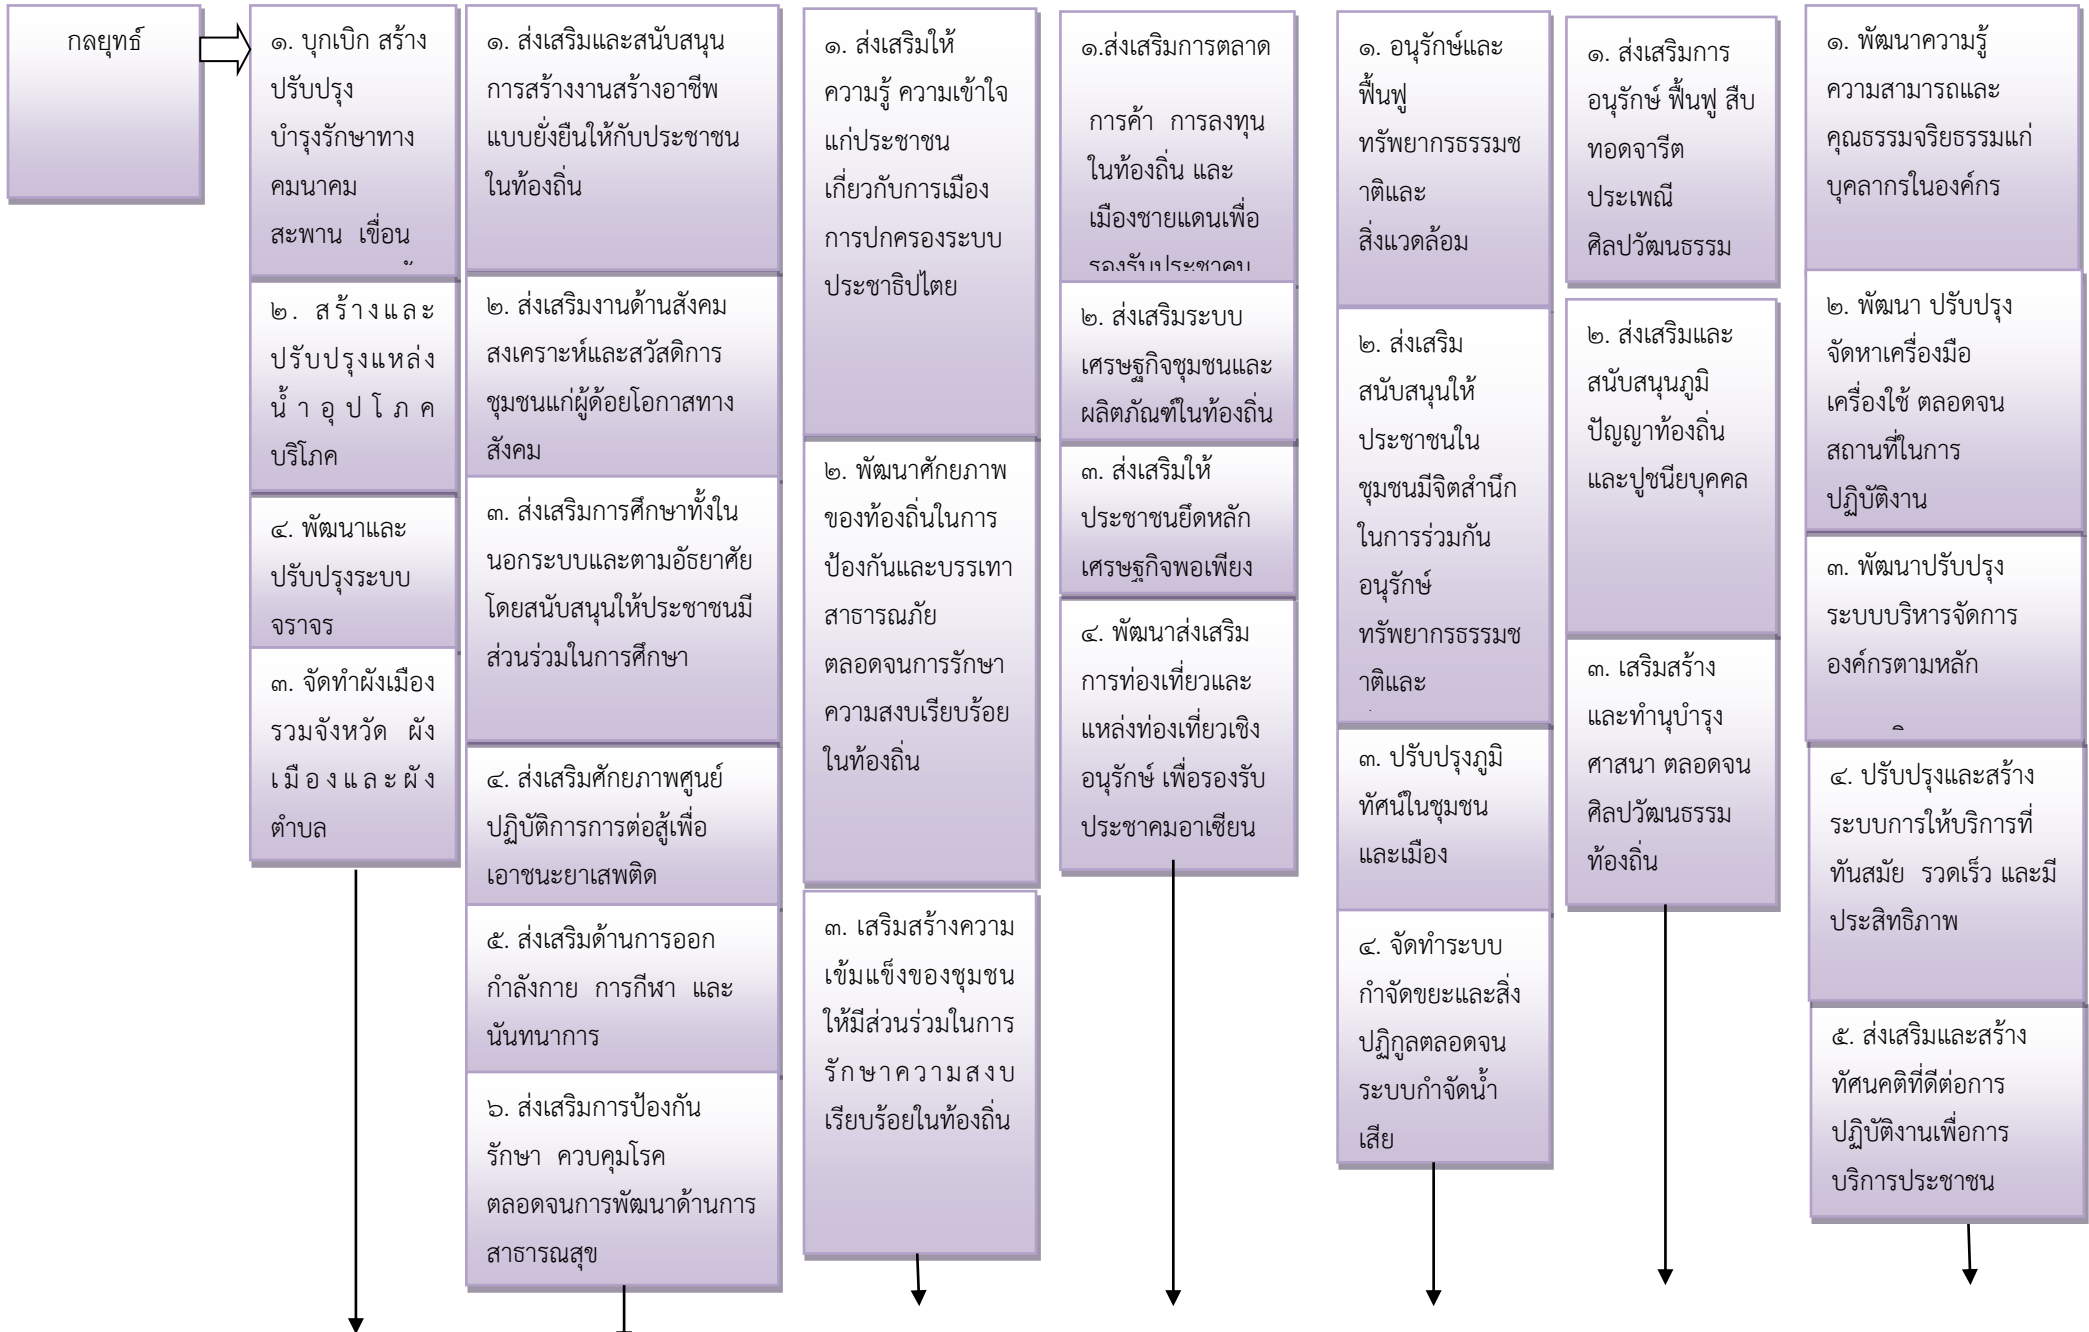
กลยุทธ์

๑. บุกเบิก สร้าง ปรับปรุง บำรุงรักษาทาง คมนาคม สะพาน เขื่อน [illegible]

๒. สร้างและปรับปรุงแหล่งน้ำอุปโภค บริโภค

๔. พัฒนาและปรับปรุงระบบจราจร

๓. จัดทำผังเมืองรวมจังหวัด ผังเมืองและผังตำบล

๑. ส่งเสริมและสนับสนุนการสร้างงานสร้างอาชีพแบบยั่งยืนให้กับประชาชนในท้องถิ่น

๒. ส่งเสริมงานด้านสังคมสงเคราะห์และสวัสดิการชุมชนแก่ผู้ด้อยโอกาสทางสังคม

๓. ส่งเสริมการศึกษาทั้งในนอกระบบและตามอัธยาศัย โดยสนับสนุนให้ประชาชนมีส่วนร่วมในการศึกษา

๔. ส่งเสริมศักยภาพศูนย์ปฏิบัติการการต่อสู้เพื่อเอาชนะยาเสพติด

๕. ส่งเสริมด้านการออกกำลังกาย การกีฬา และนันทนาการ

๖. ส่งเสริมการป้องกัน รักษา ควบคุมโรค ตลอดจนการพัฒนาด้านการสาธารณสุข

๑. ส่งเสริมให้ความรู้ ความเข้าใจแก่ประชาชนเกี่ยวกับการเมืองการปกครองระบบประชาธิปไตย

๒. พัฒนาศักยภาพของท้องถิ่นในการป้องกันและบรรเทาสาธารณภัย ตลอดจนการรักษาความสงบเรียบร้อยในท้องถิ่น

๓. เสริมสร้างความเข้มแข็งของชุมชนให้มีส่วนร่วมในการรักษาความสงบเรียบร้อยในท้องถิ่น

๑.ส่งเสริมการตลาด การค้า การลงทุนในท้องถิ่น และเมืองชายแดนเพื่อรองรับประชาคม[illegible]

๒. ส่งเสริมระบบเศรษฐกิจชุมชนและผลิตภัณฑ์ในท้องถิ่น

๓. ส่งเสริมให้ประชาชนยึดหลักเศรษฐกิจพอเพียง

๔. พัฒนาส่งเสริมการท่องเที่ยวและแหล่งท่องเที่ยวเชิงอนุรักษ์ เพื่อรองรับประชาคมอาเซียน

๑. อนุรักษ์และฟื้นฟูทรัพยากรธรรมชาติและสิ่งแวดล้อม

๒. ส่งเสริมสนับสนุนให้ประชาชนในชุมชนมีจิตสำนึกในการร่วมกันอนุรักษ์ทรัพยากรธรรมชาติและ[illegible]

๓. ปรับปรุงภูมิทัศน์ในชุมชนและเมือง

๔. จัดทำระบบกำจัดขยะและสิ่งปฏิกูลตลอดจนระบบกำจัดน้ำเสีย

๑. ส่งเสริมการอนุรักษ์ ฟื้นฟู สืบทอดจารีต ประเพณี ศิลปวัฒนธรรม

๒. ส่งเสริมและสนับสนุนภูมิปัญญาท้องถิ่นและปูชนียบุคคล

๓. เสริมสร้างและทำนุบำรุงศาสนา ตลอดจนศิลปวัฒนธรรมท้องถิ่น

๑. พัฒนาความรู้ความสามารถและคุณธรรมจริยธรรมแก่บุคลากรในองค์กร

๒. พัฒนา ปรับปรุง จัดหาเครื่องมือเครื่องใช้ ตลอดจนสถานที่ในการปฏิบัติงาน

๓. พัฒนาปรับปรุงระบบบริหารจัดการองค์กรตามหลัก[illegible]

๔. ปรับปรุงและสร้างระบบการให้บริการที่ทันสมัย รวดเร็ว และมีประสิทธิภาพ

๕. ส่งเสริมและสร้างทัศนคติที่ดีต่อการปฏิบัติงานเพื่อการบริการประชาชน